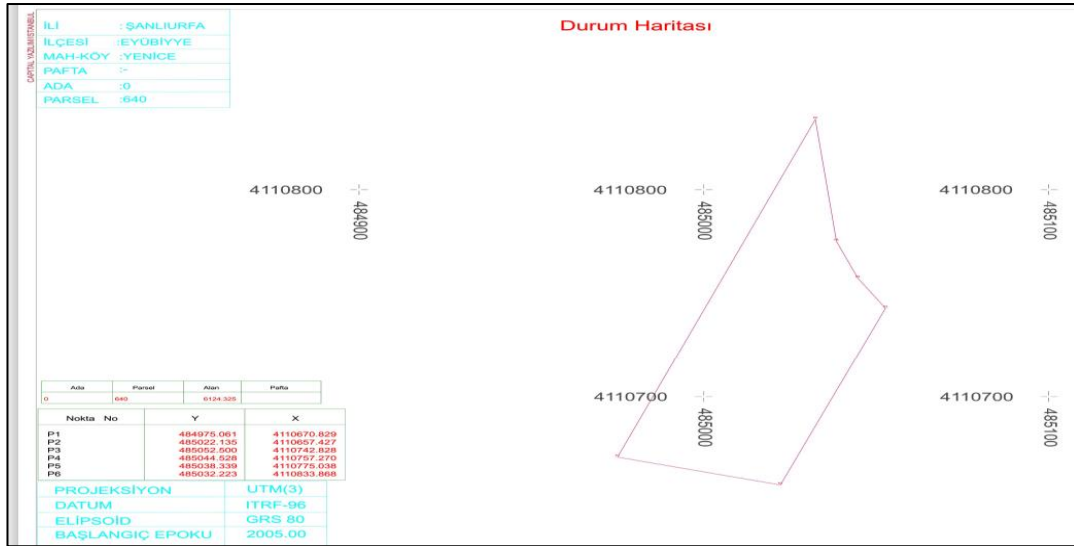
CAPITAL YAZILIM İSTANBUL

| İLİ | :ŞANLIURFA |
|---|---|
| İLÇESİ | :EYÜBİYYE |
| MAH-KÖY | :YENİCE |
| PAFTA | :- |
| ADA | :0 |
| PARSEL | :640 |

Durum Haritası

4110800 484900

4110800 485000

4110800 485100

4110700 485000

4110700 485100

| Ada | Parsel | Alan | Pafta |
|---|---|---|---|
| 0 | 640 | 6124.325 | |

| Nokta No | Y | X |
|---|---|---|
| P1 | 484975.061 | 4110670.829 |
| P2 | 485022.135 | 4110657.427 |
| P3 | 485052.500 | 4110742.828 |
| P4 | 485044.528 | 4110757.270 |
| P5 | 485038.339 | 4110775.038 |
| P6 | 485032.223 | 4110833.868 |

| PROJEKSİYON | UTM(3) |
|---|---|
| DATUM | ITRF-96 |
| ELİPSOİD | GRS 80 |
| BAŞLANGIÇ EPOKU | 2005.00 |